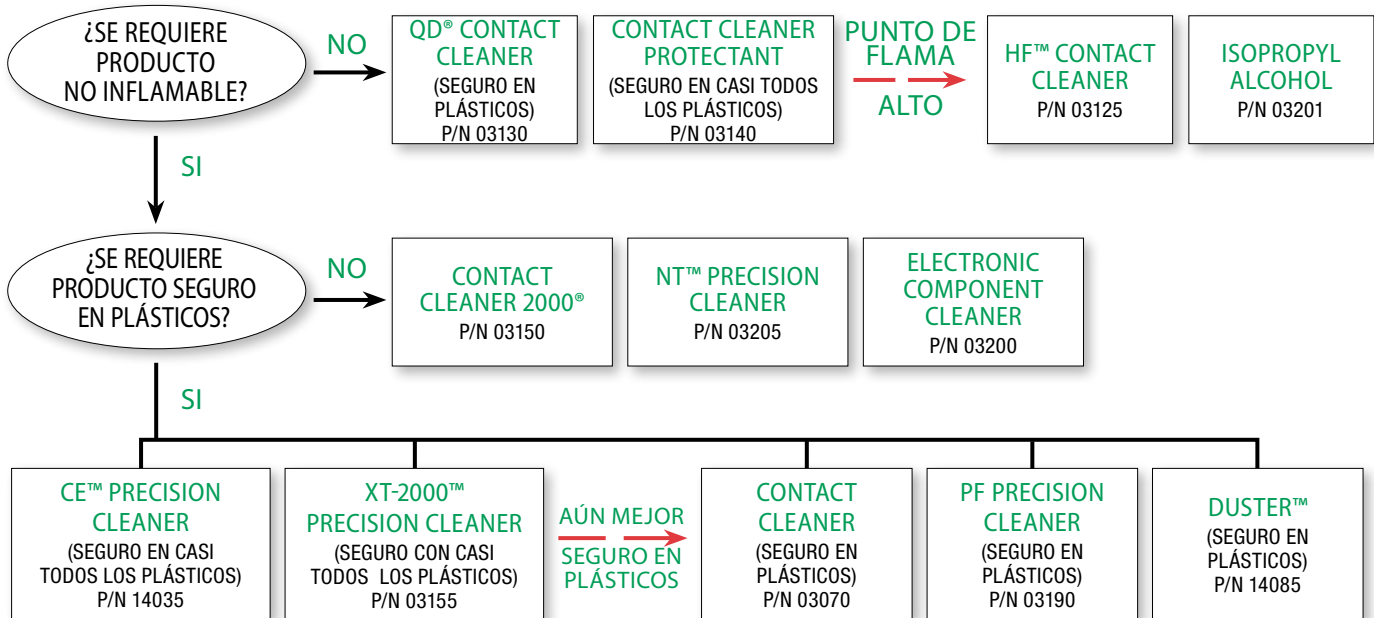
¿SE REQUIERE PRODUCTO NO INFLAMABLE?

NO

QD® CONTACT CLEANER
(SEGURO EN PLÁSTICOS)
P/N 03130

CONTACT CLEANER PROTECTANT
(SEGURO EN CASI TODOS LOS PLÁSTICOS)
P/N 03140

PUNTO DE FLAMA ALTO

HF™ CONTACT CLEANER
P/N 03125

ISOPROPYL ALCOHOL
P/N 03201

SI

¿SE REQUIERE PRODUCTO SEGURO EN PLÁSTICOS?

NO

CONTACT CLEANER 2000®
P/N 03150

NT™ PRECISION CLEANER
P/N 03205

ELECTRONIC COMPONENT CLEANER
P/N 03200

SI

CE™ PRECISION CLEANER
(SEGURO EN CASI TODOS LOS PLÁSTICOS)
P/N 14035

XT-2000™ PRECISION CLEANER
(SEGURO CON CASI TODOS LOS PLÁSTICOS)
P/N 03155

AÚN MEJOR SEGURO EN PLÁSTICOS

CONTACT CLEANER
(SEGURO EN PLÁSTICOS)
P/N 03070

PF PRECISION CLEANER
(SEGURO EN PLÁSTICOS)
P/N 03190

DUSTER™
(SEGURO EN PLÁSTICOS)
P/N 14085